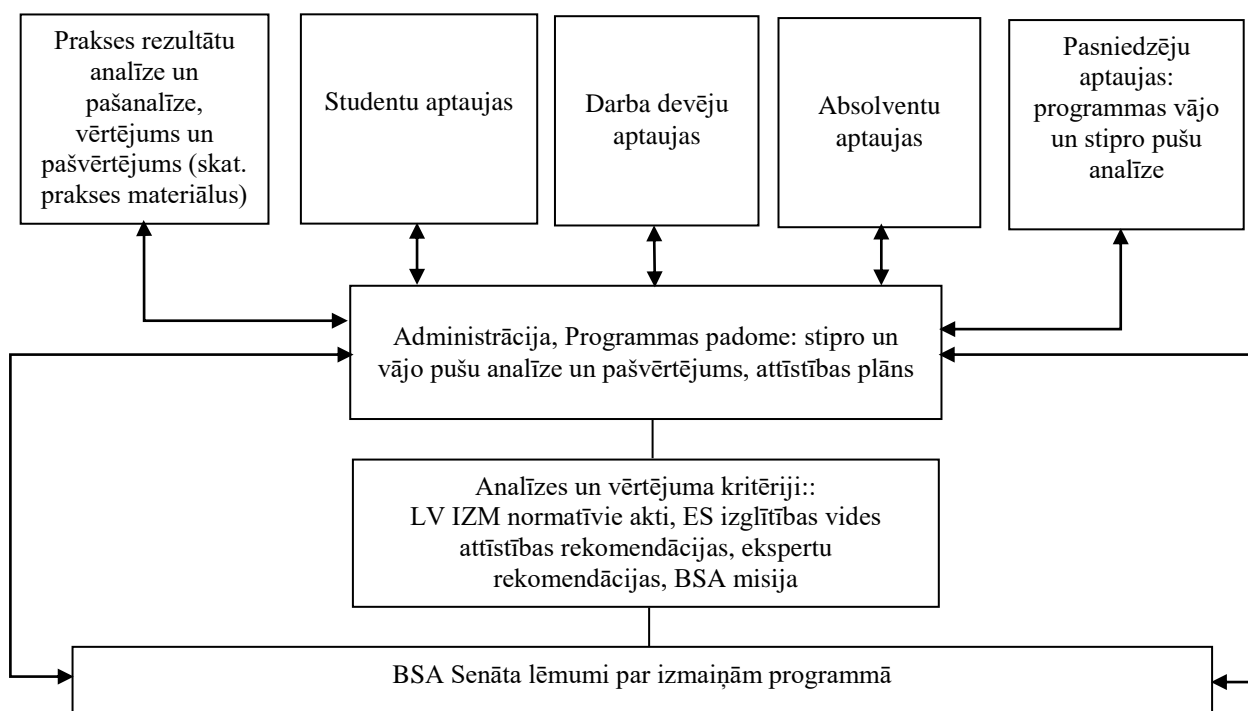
Prakses rezultātu analīze un pašanalīze, vērtējums un pašvērtējums (skat. prakses materiālus)

Studentu aptaujas

Darba devēju aptaujas

Absolventu aptaujas

Pasniedzēju aptaujas: programmas vājo un stipro pušu analīze

Administrācija, Programmas padome: stipro un vājo pušu analīze un pašvērtējums, attīstības plāns

Analīzes un vērtējuma kritēriji:: LV IZM normatīvie akti, ES izglītības vides attīstības rekomendācijas, ekspertu rekomendācijas, BSA misija

BSA Senāta lēmumi par izmaiņām programmā